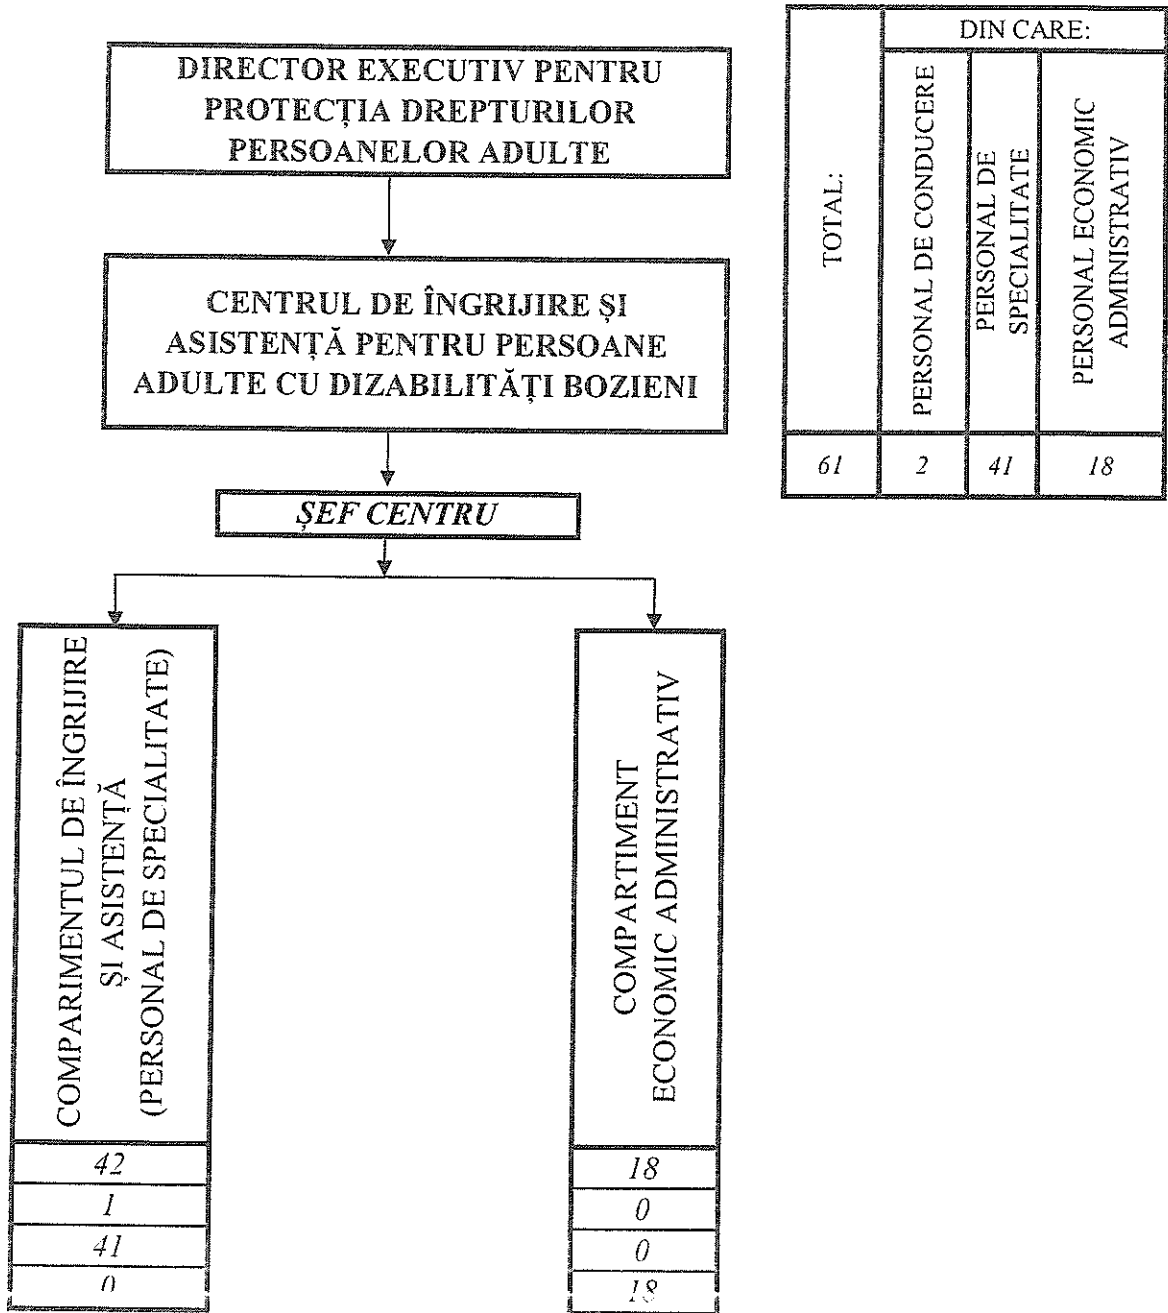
DIRECTOR EXECUTIV PENTRU PROTECȚIA DREPTURILOR PERSOANELOR ADULTE

CENTRUL DE ÎNGRIJIRE ȘI ASISTENȚĂ PENTRU PERSOANE ADULTE CU DIZABILITĂȚI BOZIENI

ȘEF CENTRU

COMPARIMENTUL DE ÎNGRIJIRE ȘI ASISTENȚĂ (PERSONAL DE SPECIALITATE)

42
1
41
0

COMPARTIMENT ECONOMIC ADMINISTRATIV

18
0
0
18

| TOTAL: | DIN CARE: PERSONAL DE CONDUCERE | PERSONAL DE SPECIALITATE | PERSONAL ECONOMIC ADMINISTRATIV |
|---|---|---|---|
| 61 | 2 | 41 | 18 |